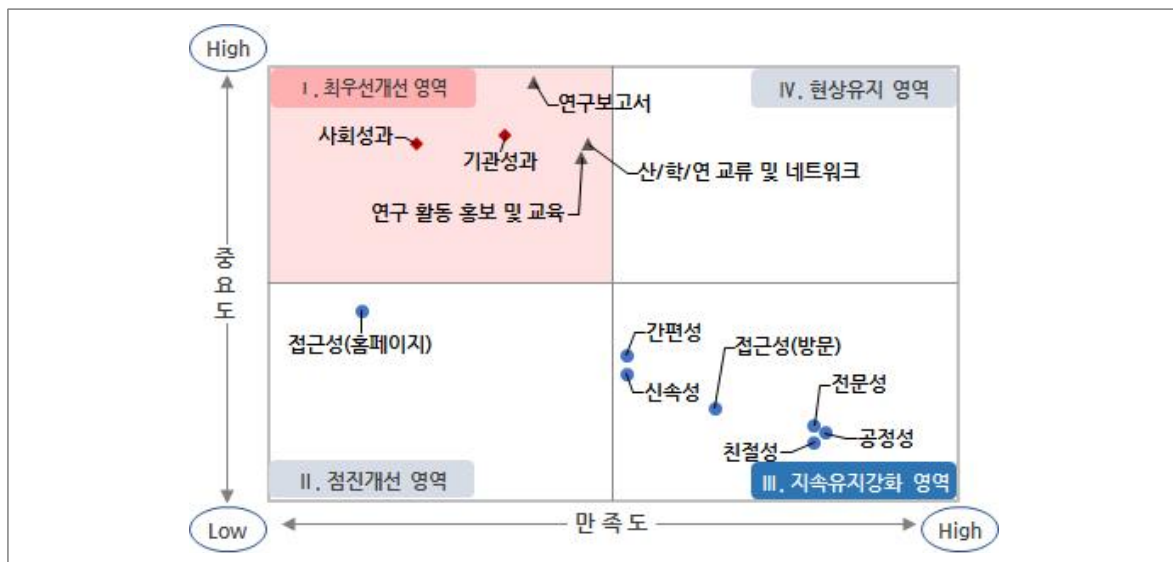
High

Ⅰ. 최우선개선 영역

연구보고서

Ⅳ. 현상유지 영역

사회성과

기관성과

산/학/연 교류 및 네트워크

연구 활동 홍보 및 교육

중요도

접근성(홈페이지)

간편성

접근성(방문)

신속성

전문성

공정성

친절성

Ⅱ. 점진개선 영역

Ⅲ. 지속유지강화 영역

Low

만 족 도

High